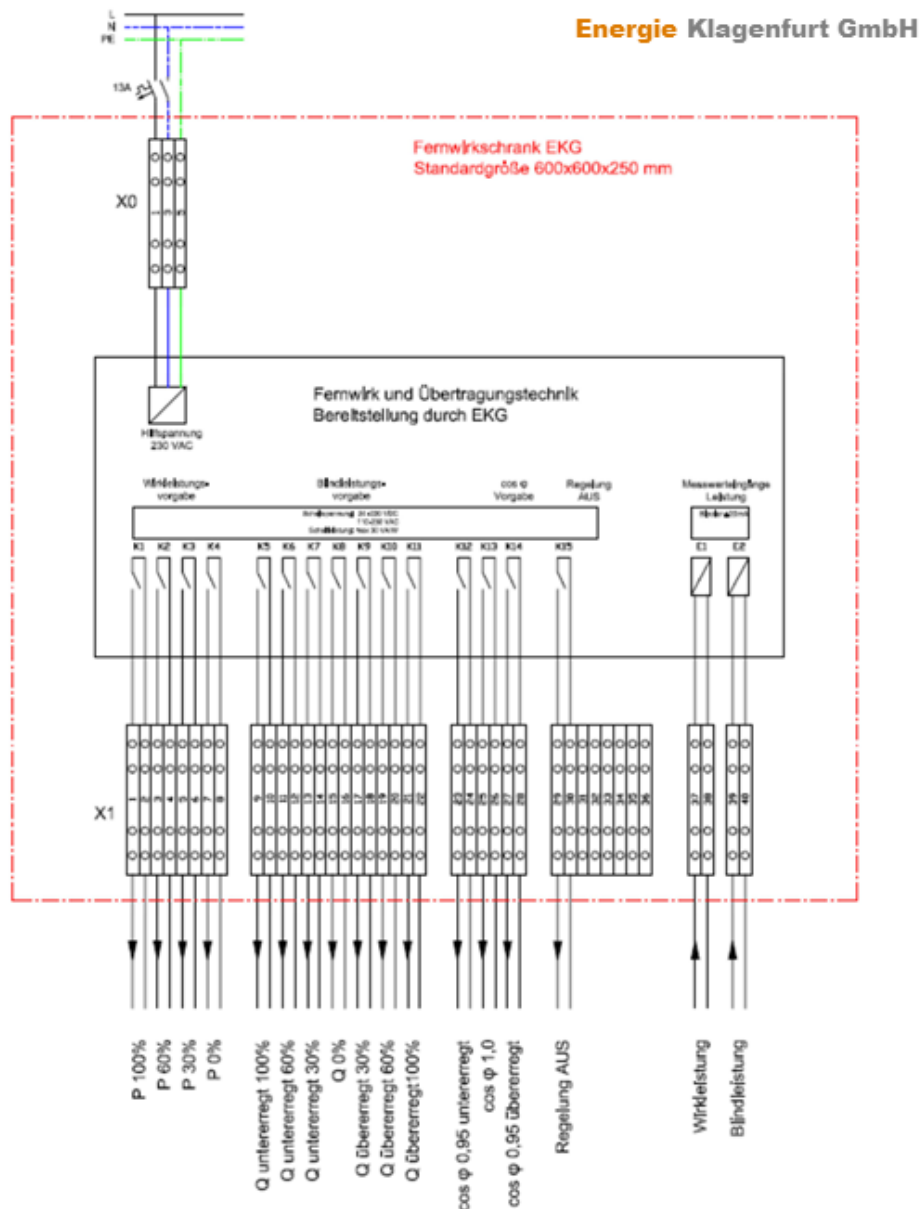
Energie Klagenfurt GmbH

L
N
PE

13A

Fernwirkschrank EKG
Standardgröße 600x600x250 mm

X0

Fernwirk und Übertragungstechnik
Bereitstellung durch EKG

Hilfspannung
230 VAC

Wirkleistungs-
vorgabe

Blindleistungs-
vorgabe

cos φ
Vorgabe

Regelung
AUS

Messwerteingänge
Leistung

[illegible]

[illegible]

K1 K2 K3 K4 K5 K6 K7 K8 K9 K10 K11 K12 K13 K14 K15 E1 E2

X1

1 2 3 4 5 6 7 8 9 10 11 12 13 14 15 16 17 18 19 20 21 22 23 24 25 26 27 28 29 30 31 32 33 34 35 36 37 38 39 40

P 100%
P 60%
P 30%
P 0%
Q untererregt 100%
Q untererregt 60%
Q untererregt 30%
Q 0%
Q übererregt 30%
Q übererregt 60%
Q übererregt 100%
cos φ 0,95 untererregt
cos φ 1,0
cos φ 0,95 übererregt
Regelung AUS
Wirkleistung
Blindleistung